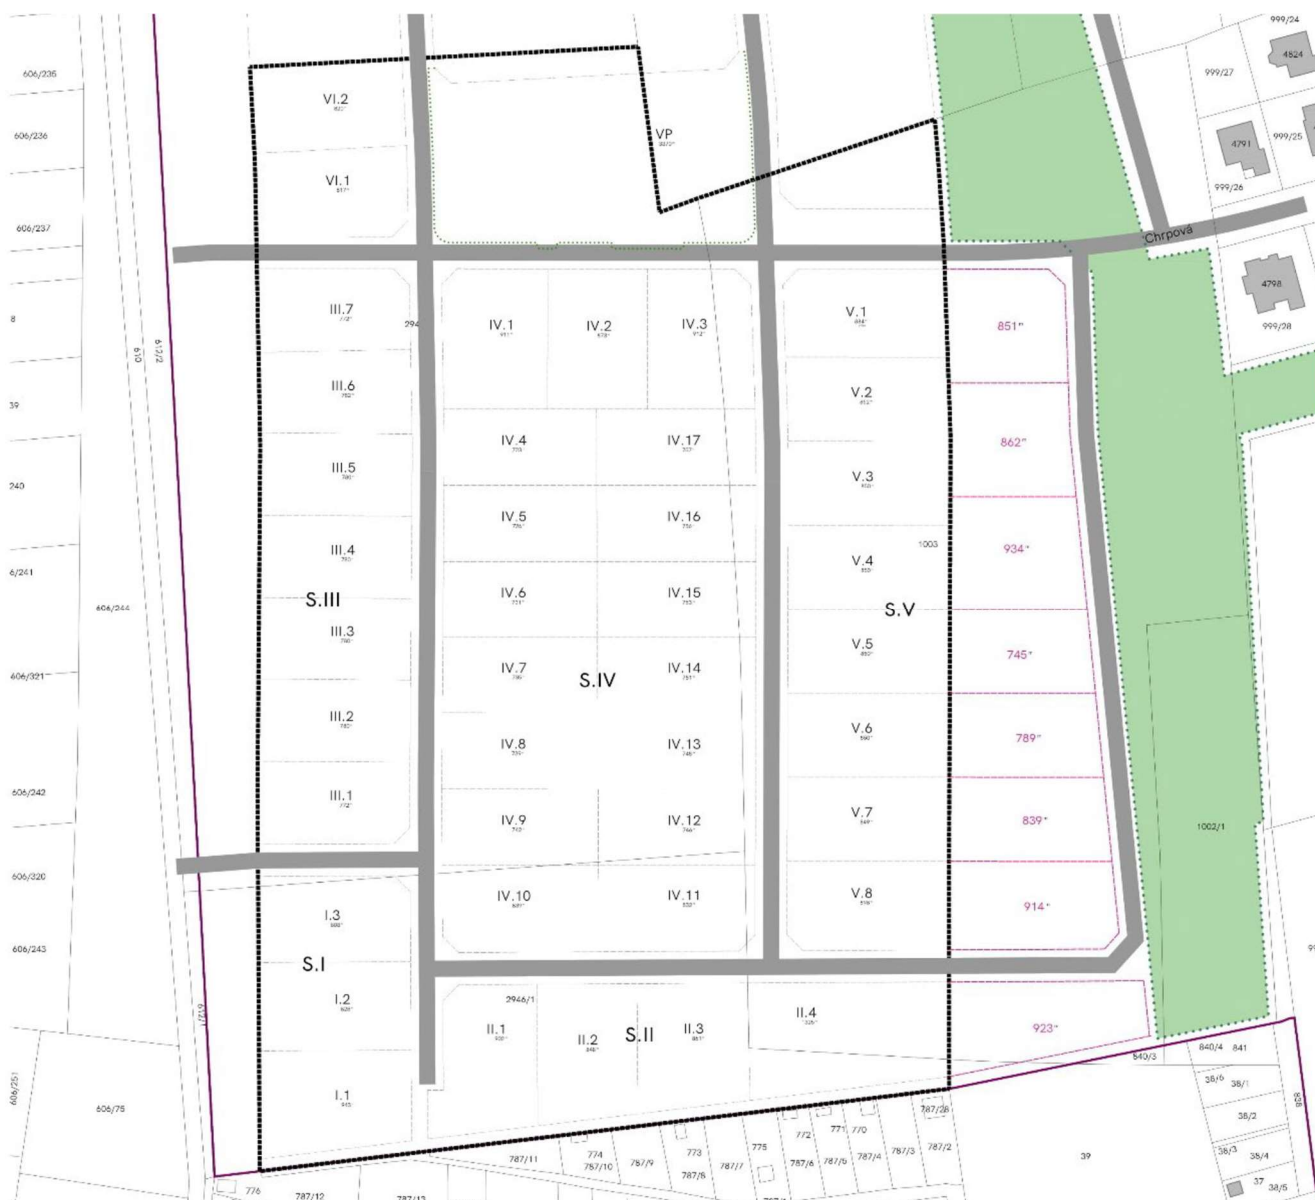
606/236
606/236
606/237
8
39
240
6/241
606/244
606/321
606/242
606/320
606/243
606/251
606/75
613
613/2
613/1

VI.2
VI.1
VP

III.7
294
III.6
III.5
III.4
S.III
III.3
III.2
III.1

IV.1
IV.2
IV.3
IV.4
IV.17
IV.5
IV.16
IV.6
IV.15
IV.7
S.IV
IV.14
IV.8
IV.13
IV.9
IV.12
IV.10
IV.11

V.1
V.2
V.3
1003
V.4
S.V
V.5
V.6
V.7
V.8

851
862
934
745
789
839
914
923

I.3
S.I
I.2
I.1

2946/1
II.1
II.2
S.II
II.3
II.4

999/24
4824
999/27
4791
999/25
999/26
Chrpová
4798
999/28
1002/1

840/3
840/4
841
38/6
38/1
38/2
38/3
38/4
37
38/5
39
838

776
787/12
787/13
787/11
774
787/10
787/9
773
787/8
787/7
775
772
787/6
771
770
787/5
787/4
787/3
787/2
787/28